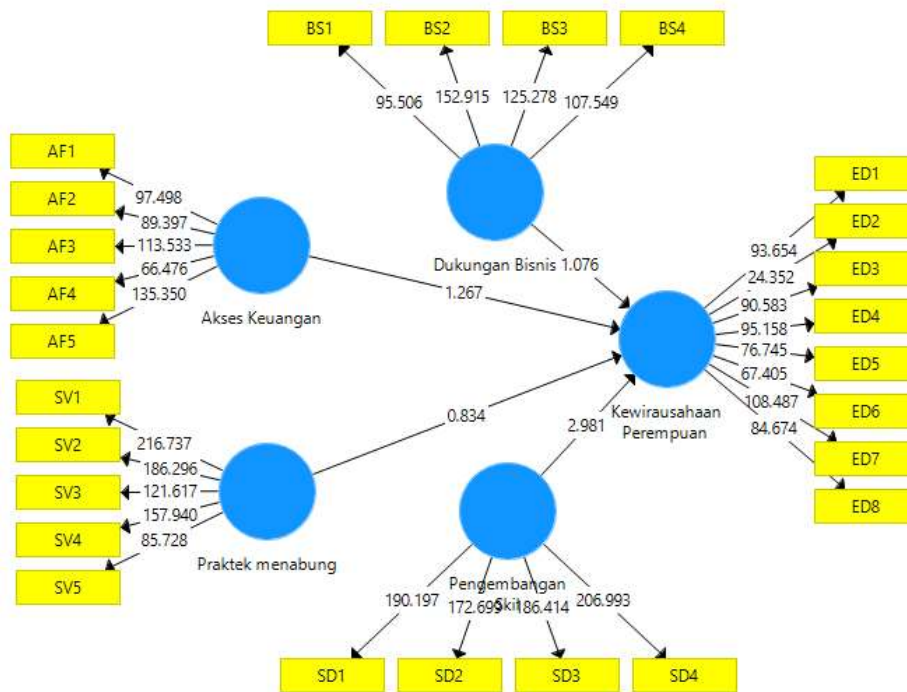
BS1
BS2
BS3
BS4
95.506
152.915
125.278
107.549
AF1
AF2
AF3
AF4
AF5
97.498
89.397
113.533
66.476
135.350
Akses Keuangan
Dukungan Bisnis 1.076
1.267
ED1
ED2
ED3
ED4
ED5
ED6
ED7
ED8
93.654
24.352
90.583
95.158
76.745
67.405
108.487
84.674
Kewirausahaan Perempuan
SV1
SV2
SV3
SV4
SV5
216.737
186.296
121.617
157.940
85.728
0.834
2.981
Praktek menabung
Pengembangan Skill
190.197
172.699
186.414
206.993
SD1
SD2
SD3
SD4